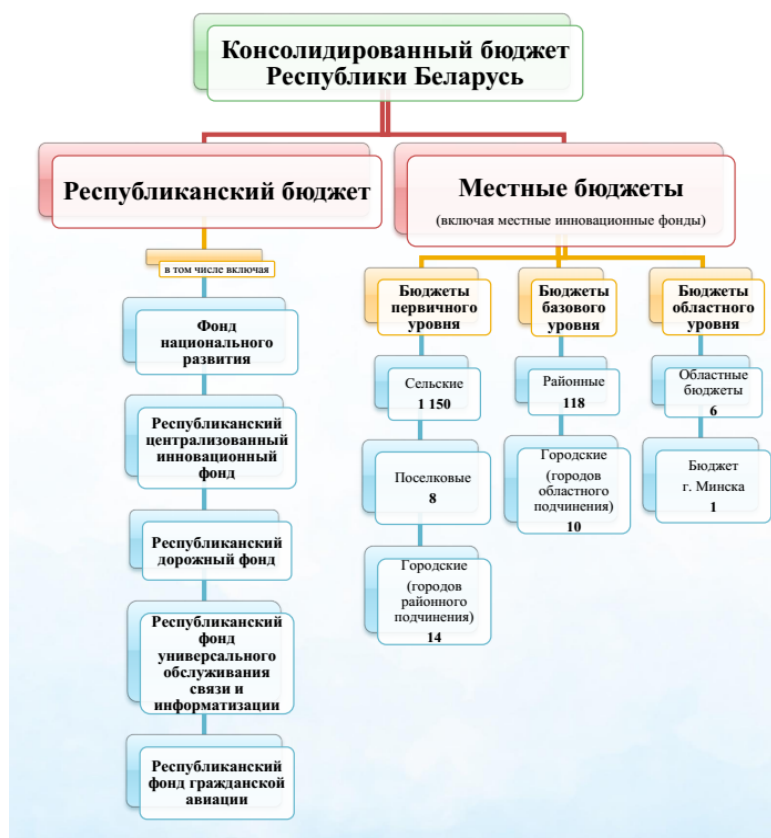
Консолидированный бюджет Республики Беларусь

Республиканский бюджет

в том числе включая

Фонд национального развития

Республиканский централизованный инновационный фонд

Республиканский дорожный фонд

Республиканский фонд универсального обслуживания связи и информатизации

Республиканский фонд гражданской авиации

Местные бюджеты

(включая местные инновационные фонды)

Бюджеты первичного уровня

Сельские
1 150

Поселковые
8

Городские (городов районного подчинения)
14

Бюджеты базового уровня

Районные
118

Городские (городов областного подчинения)
10

Бюджеты областного уровня

Областные бюджеты
6

Бюджет г. Минска
1